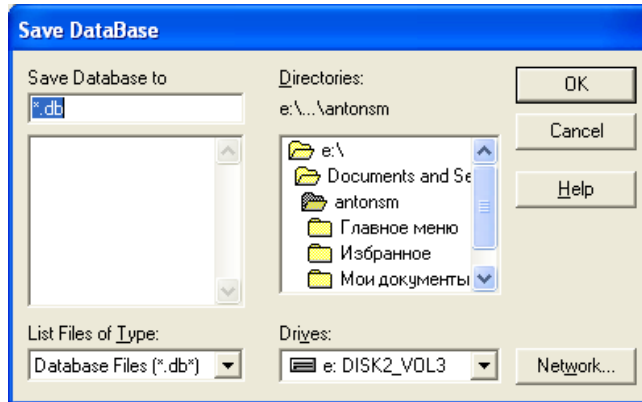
Save DataBase

Save Database to

*.db

Directories:

e:\...\antonsm

e:\

Documents and Se

antonsm

Главное меню

Избранное

Мои документы

List Files of Type:

Database Files (*.db*)

Drives:

e: DISK2_VOL3

OK

Cancel

Help

Network...